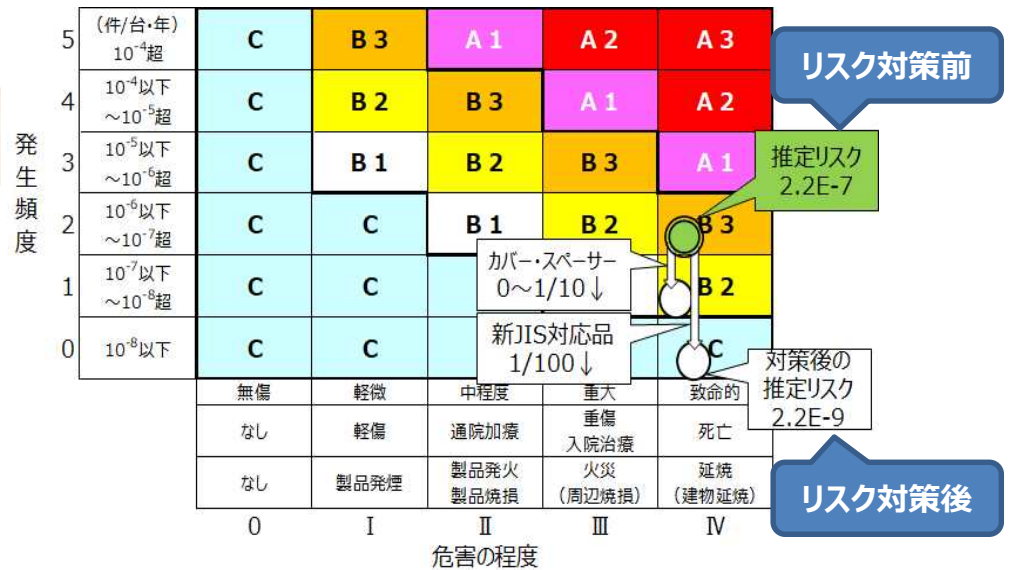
| | (件/台・年) $10^{-4}$超 | C | B 3 | A 1 | A 2 | A 3 |
|---|---|---|---|---|---|---|
| 5 | (件/台・年) $10^{-4}$超 | C | B 3 | A 1 | A 2 | A 3 |
| 4 | $10^{-4}$以下 ～$10^{-5}$超 | C | B 2 | B 3 | A 1 | A 2 |
| 3 | $10^{-5}$以下 ～$10^{-6}$超 | C | B 1 | B 2 | B 3 | A 1 |
| 2 | $10^{-6}$以下 ～$10^{-7}$超 | C | C | B 1 | B 2 | B 3 |
| 1 | $10^{-7}$以下 ～$10^{-8}$超 | C | C | | | B 2 |
| 0 | $10^{-8}$以下 | C | C | | | C |
| | | 無傷 | 軽微 | 中程度 | 重大 | 致命的 |
| | | なし | 軽傷 | 通院加療 | 重傷 入院治療 | 死亡 |
| | | なし | 製品発煙 | 製品発火 製品焼損 | 火災 (周辺焼損) | 延焼 (建物延焼) |
| | | 0 | I | II | III | IV |

発生頻度

危害の程度

リスク対策前

推定リスク 2.2E-7

カバー・スペーサー 0～1/10↓

新JIS対応品 1/100↓

対策後の 推定リスク 2.2E-9

リスク対策後